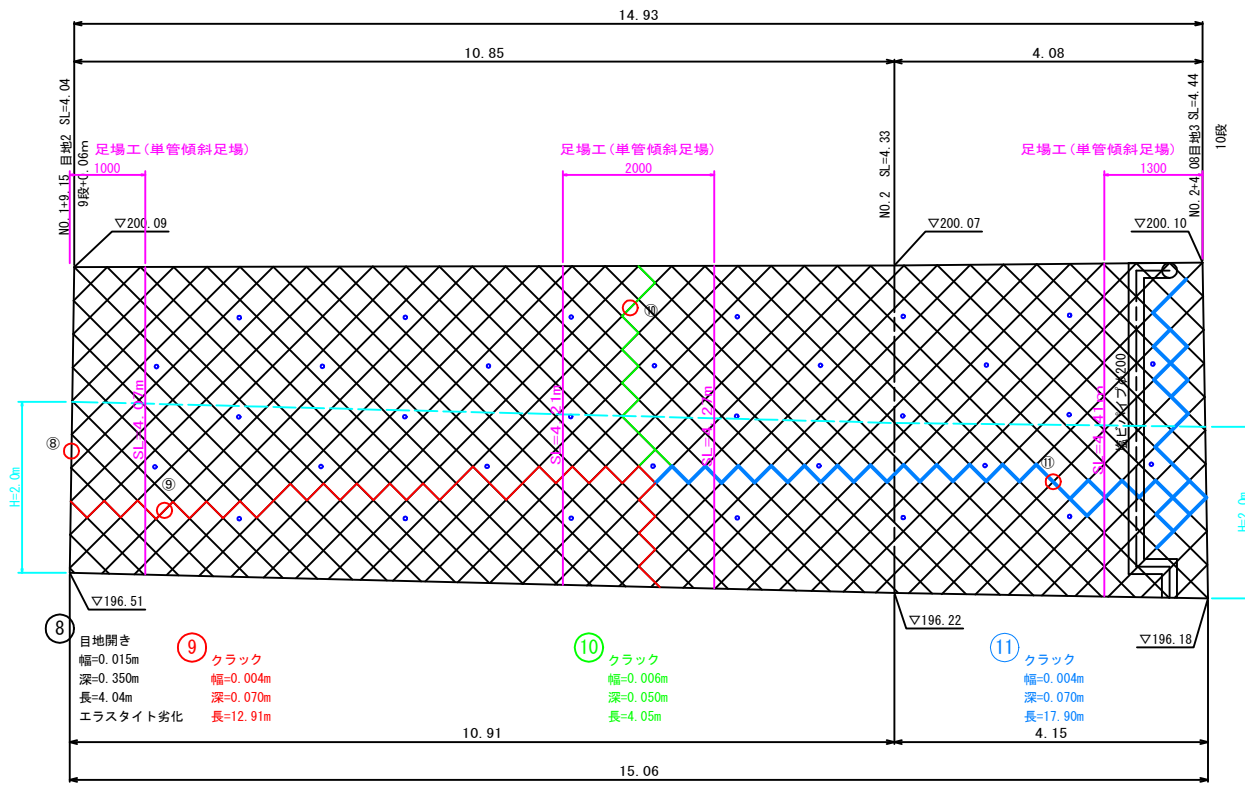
14.93

10.85

4.08

NO.1+9.15 目地2 SL=4.04
9段+0.06m

足場工（単管傾斜足場）
1000

足場工（単管傾斜足場）
2000

NO.2 SL=4.33

足場工（単管傾斜足場）
1300

NO.2+4.08目地3 SL=4.44
10段

▽200.09

▽200.07

▽200.10

⑩

SL=4.04m

SL=4.21m

SL=4.22m

SL=4.41m

塩ビパイプφ200

H=2.0m

⑧

⑨

⑪

H=2.0m

▽196.51

▽196.22

▽196.18

⑧
目地開き
幅=0.015m
深=0.350m
長=4.04m
エラスタイト劣化

⑨
クラック
幅=0.004m
深=0.070m
長=12.91m

⑩
クラック
幅=0.006m
深=0.050m
長=4.05m

⑪
クラック
幅=0.004m
深=0.070m
長=17.90m

10.91

4.15

15.06